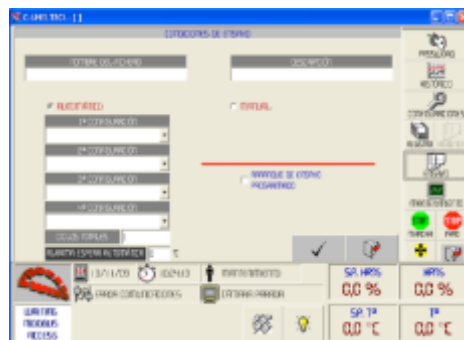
C.AMS TECI - [ ]

CONDICIONES DE ENSAYO

NOMBRE DEL FICHERO

DESCRIPCION

AUTOMATICO

MANUAL

1ª CONFIGURACION

2ª CONFIGURACION

3ª CONFIGURACION

4ª CONFIGURACION

CICLOS TOTALES

ALARMA ESPERA ALTERNATIVA

ARRANQUE DE ENSAYO PROGRAMADO

PROGRAMA

HISTORICO

CONFIGURACION

ENSAYO

TENDENCIAS

MARCHA

PARO

13/11/03

10:24:13

MANTENIMIENTO

FALLO COMUNICACIONES

CAMARA PARADA

SP. HRS

0,0 %

HRS

0,0 %

SP. Tª

0,0 °C

0,0 °C

WAITING MODBUS ACCESS